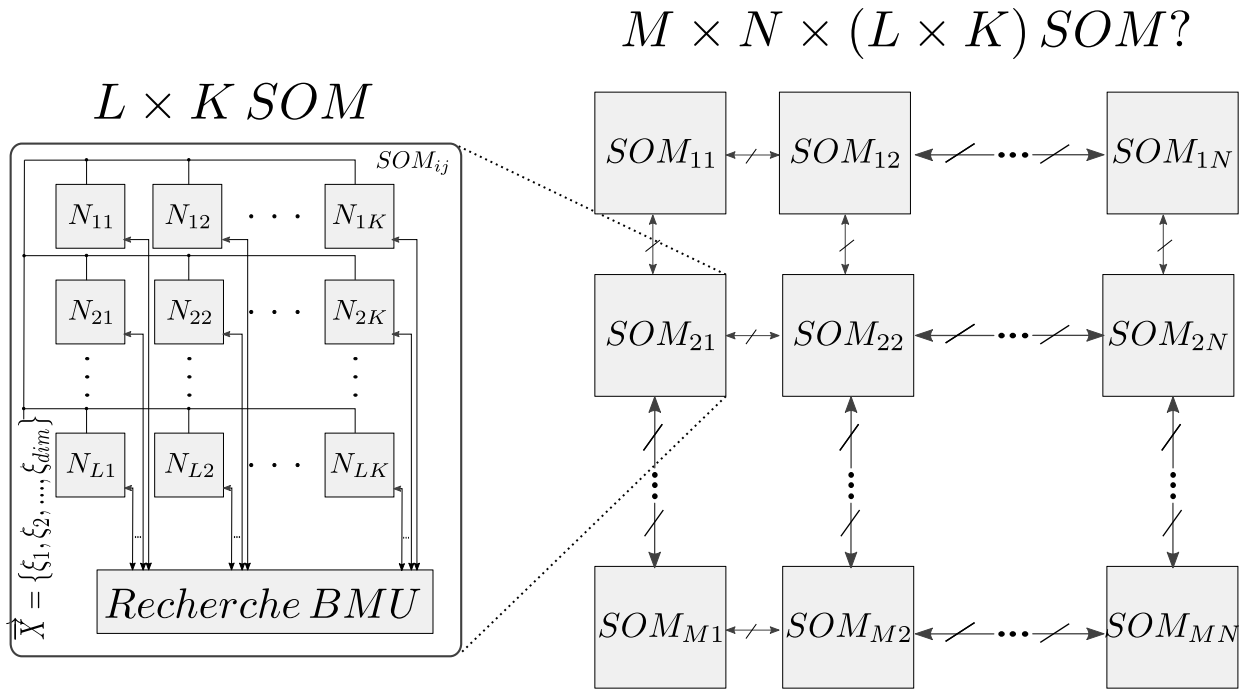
$M \times N \times (L \times K)\, SOM?$

$L \times K\, SOM$

$SOM_{ij}$

$N_{11}$ $N_{12}$ $\cdots$ $N_{1K}$

$N_{21}$ $N_{22}$ $\cdots$ $N_{2K}$

$N_{L1}$ $N_{L2}$ $\cdots$ $N_{LK}$

$\vec{X} = \{\xi_1, \xi_2, ..., \xi_{dim}\}$

$Recherche\, BMU$

$SOM_{11}$ $SOM_{12}$ $\cdots$ $SOM_{1N}$

$SOM_{21}$ $SOM_{22}$ $\cdots$ $SOM_{2N}$

$SOM_{M1}$ $SOM_{M2}$ $\cdots$ $SOM_{MN}$